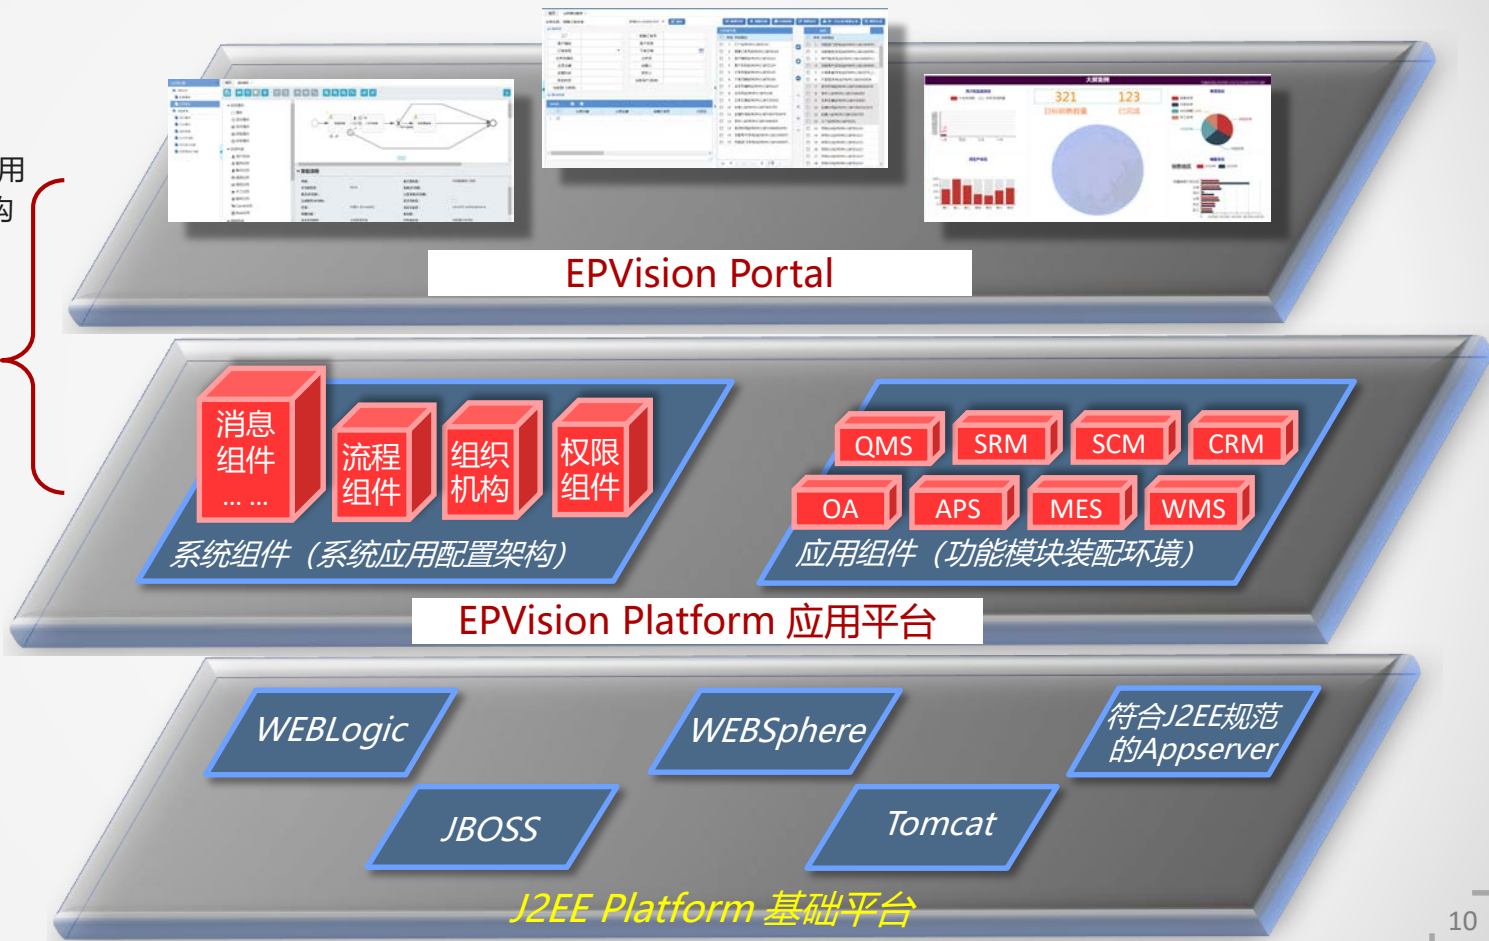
用
构

321
123

EPVision Portal

消息
组件
... ...

流程
组件

组织
机构

权限
组件

系统组件（系统应用配置架构）

QMS
SRM
SCM
CRM
OA
APS
MES
WMS

应用组件（功能模块装配环境）

EPVision Platform 应用平台

WEBLogic

WEBSphere

符合J2EE规范的Appserver

JBOSS

Tomcat

J2EE Platform 基础平台

10